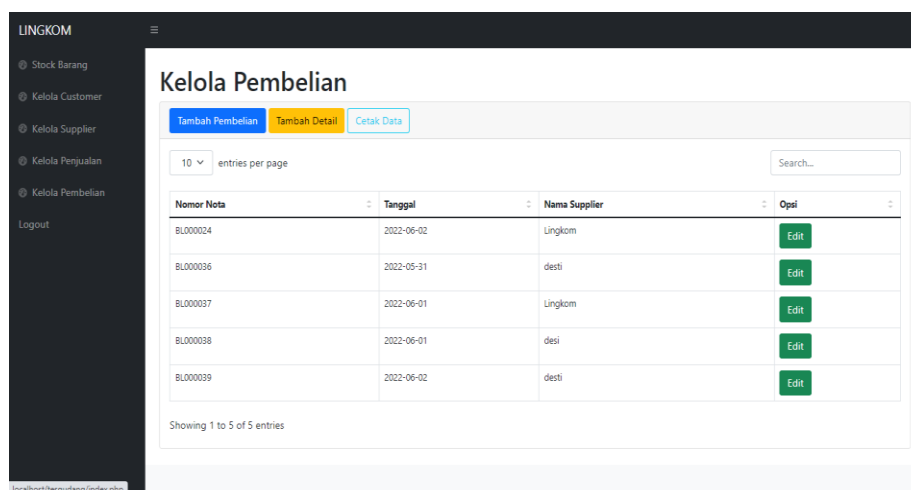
LINGKOM

Stock Barang
Kelola Customer
Kelola Supplier
Kelola Penjualan
Kelola Pembelian
Logout

Kelola Pembelian

Tambah Pembelian
Tambah Detail
Cetak Data

10 entries per page

Search...

| Nomor Nota | Tanggal | Nama Supplier | Opsi |
|---|---|---|---|
| BL000024 | 2022-06-02 | Lingkom | Edit |
| BL000036 | 2022-05-31 | desti | Edit |
| BL000037 | 2022-06-01 | Lingkom | Edit |
| BL000038 | 2022-06-01 | desi | Edit |
| BL000039 | 2022-06-02 | desti | Edit |

Showing 1 to 5 of 5 entries

localhost/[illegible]/index.php